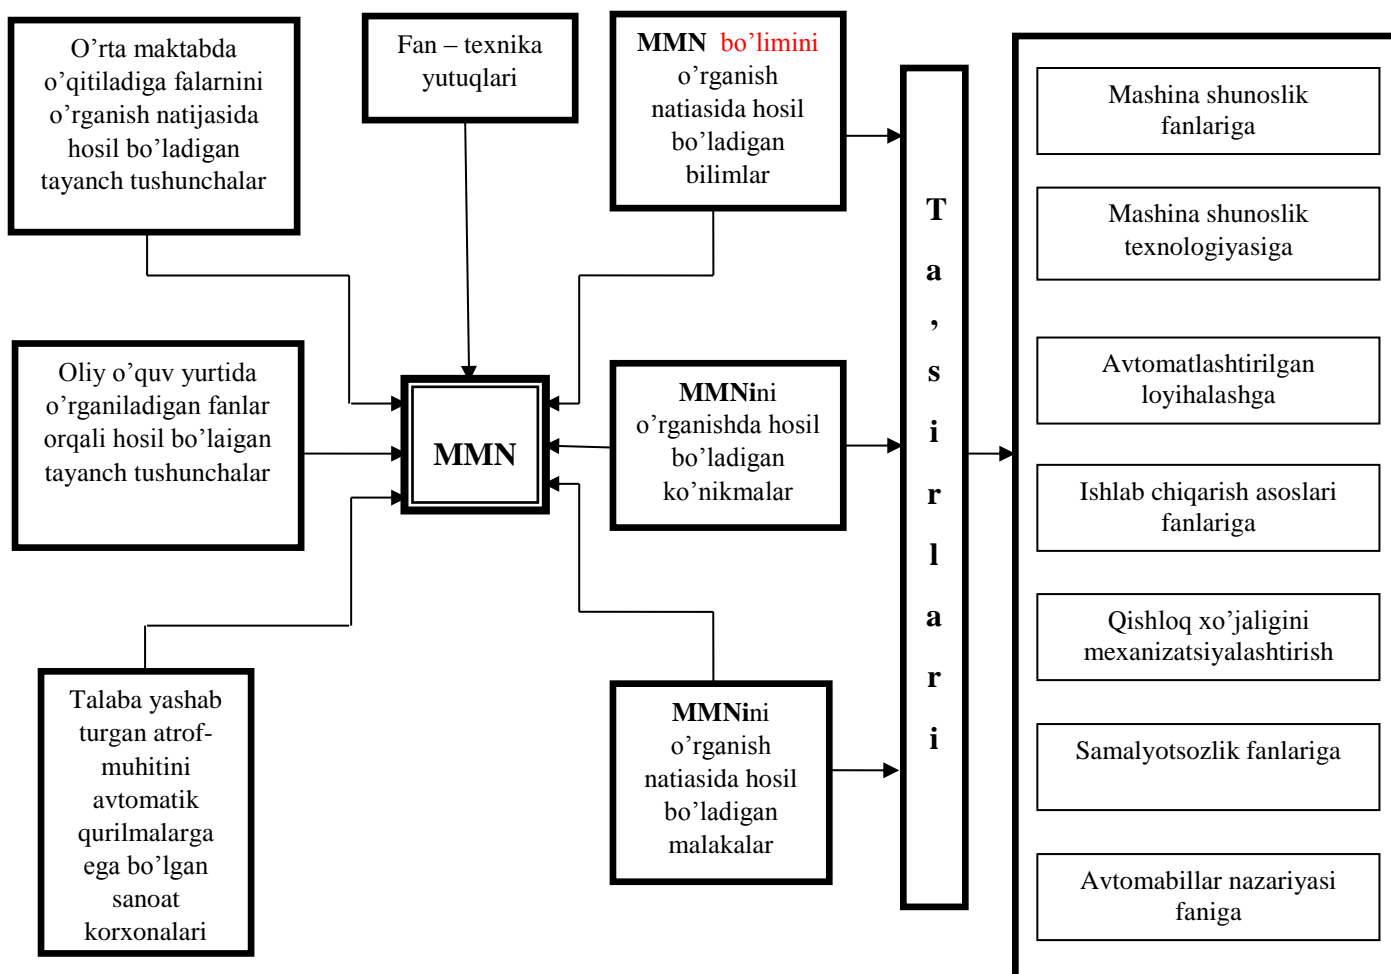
O’rta maktabda o’qitiladiga falarnini o’rganish natijasida hosil bo’ladigan tayanch tushunchalar

Fan – texnika yutuqlari

MMN bo’limini o’rganish natiasida hosil bo’ladigan bilimlar

Oliy o’quv yurtida o’rganiladigan fanlar orqali hosil bo’laigan tayanch tushunchalar

MMN

MMNini o’rganishda hosil bo’ladigan ko’nikmalar

Talaba yashab turgan atrof-muhitini avtomatik qurilmalarga ega bo’lgan sanoat korxonalari

MMNini o’rganish natiasida hosil bo’ladigan malakalar

T a ’ s i r l a r i

Mashina shunoslik fanlariga

Mashina shunoslik texnologiyasiga

Avtomatlashtirilgan loyihalashga

Ishlab chiqarish asoslari fanlariga

Qishloq xo’jaligini mexanizatsiyalashtirish

Samalyotsozlik fanlariga

Avtomabillar nazariyasi faniga